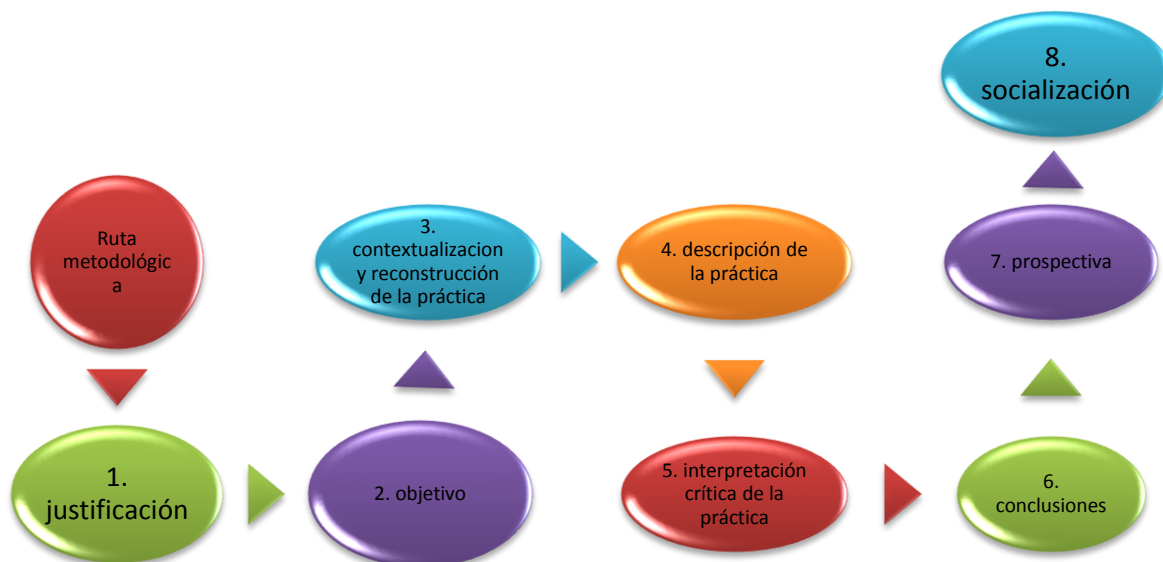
Ruta metodológic a

1. justificación

2. objetivo

3. contextualizacion y reconstrucción de la práctica

4. descripción de la práctica

5. interpretación crítica de la práctica

6. conclusiones

7. prospectiva

8. socialización